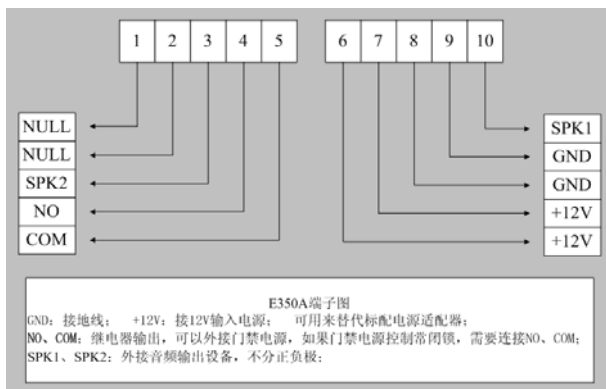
1 2 3 4 5

6 7 8 9 10

NULL
NULL
SPK2
NO
COM

SPK1
GND
GND
+12V
+12V

E350A端子图
GND：接地线； +12V：接12V输入电源； 可用来替代标配电源适配器；
NO、COM：继电器输出，可以外接门禁电源，如果门禁电源控制常闭锁，需要连接NO、COM；
SPK1、SPK2：外接音频输出设备，不分正负极；